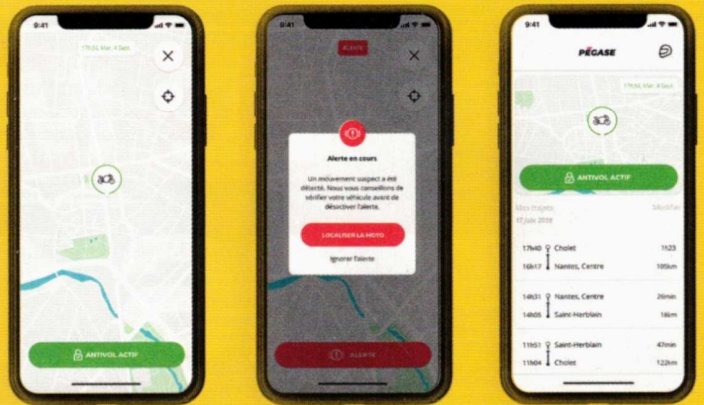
9:41

17h34, Mar. 4 Sept.

ANTIVOL ACTIF

9:41

ALERTE

Alerte en cours

Un mouvement suspect a été détecté. Nous vous conseillons de vérifier votre véhicule avant de désactiver l'alerte.

LOCALISER LA MOTO

Ignorer l'alerte

ALERTE

9:41

PEGASE

17h34, Mar. 4 Sept.

ANTIVOL ACTIF

Mes trajets

17 Juin 2018

| | | |
|---|---|---|
| 17h40 | Cholet | 1h23 |
| 16h17 | Nantes, Centre | 105km |
| 14h31 | Nantes, Centre | 26min |
| 14h05 | Saint-Herblain | 18km |
| 11h51 | Saint-Herblain | 47min |
| 11h04 | Cholet | 122km |